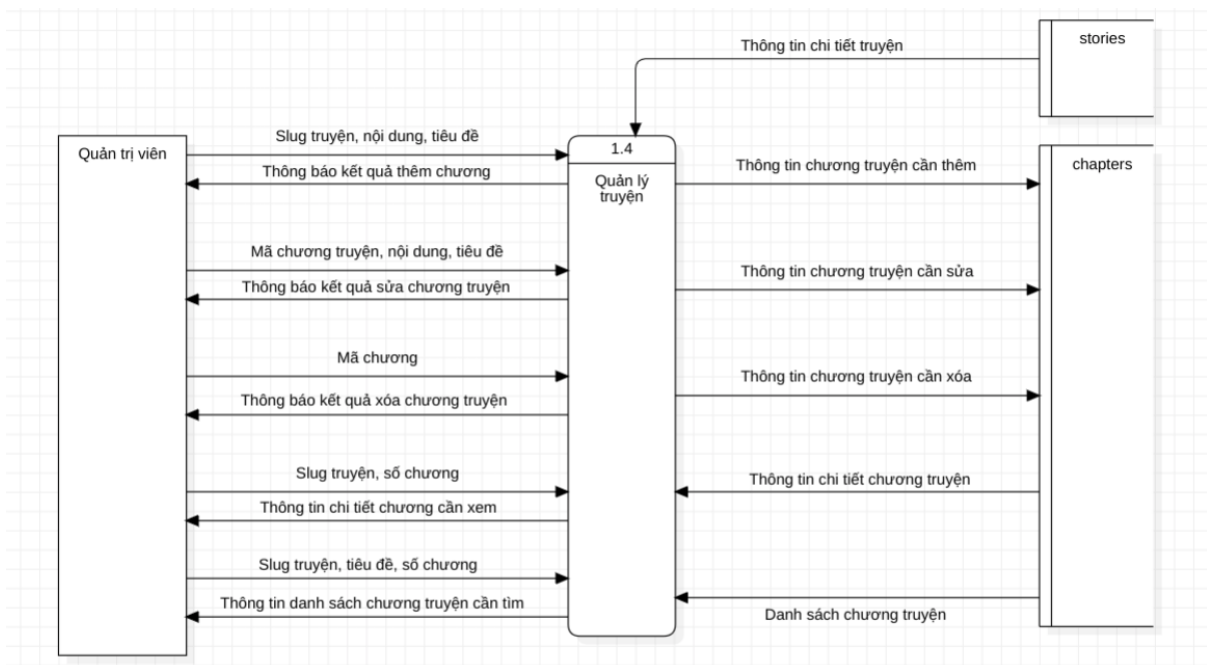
Thông tin chi tiết truyện

stories

Quản trị viên

Slug truyện, nội dung, tiêu đề

Thông báo kết quả thêm chương

1.4

Quản lý truyện

Thông tin chương truyện cần thêm

chapters

Mã chương truyện, nội dung, tiêu đề

Thông báo kết quả sửa chương truyện

Thông tin chương truyện cần sửa

Mã chương

Thông báo kết quả xóa chương truyện

Thông tin chương truyện cần xóa

Slug truyện, số chương

Thông tin chi tiết chương cần xem

Thông tin chi tiết chương truyện

Slug truyện, tiêu đề, số chương

Thông tin danh sách chương truyện cần tìm

Danh sách chương truyện